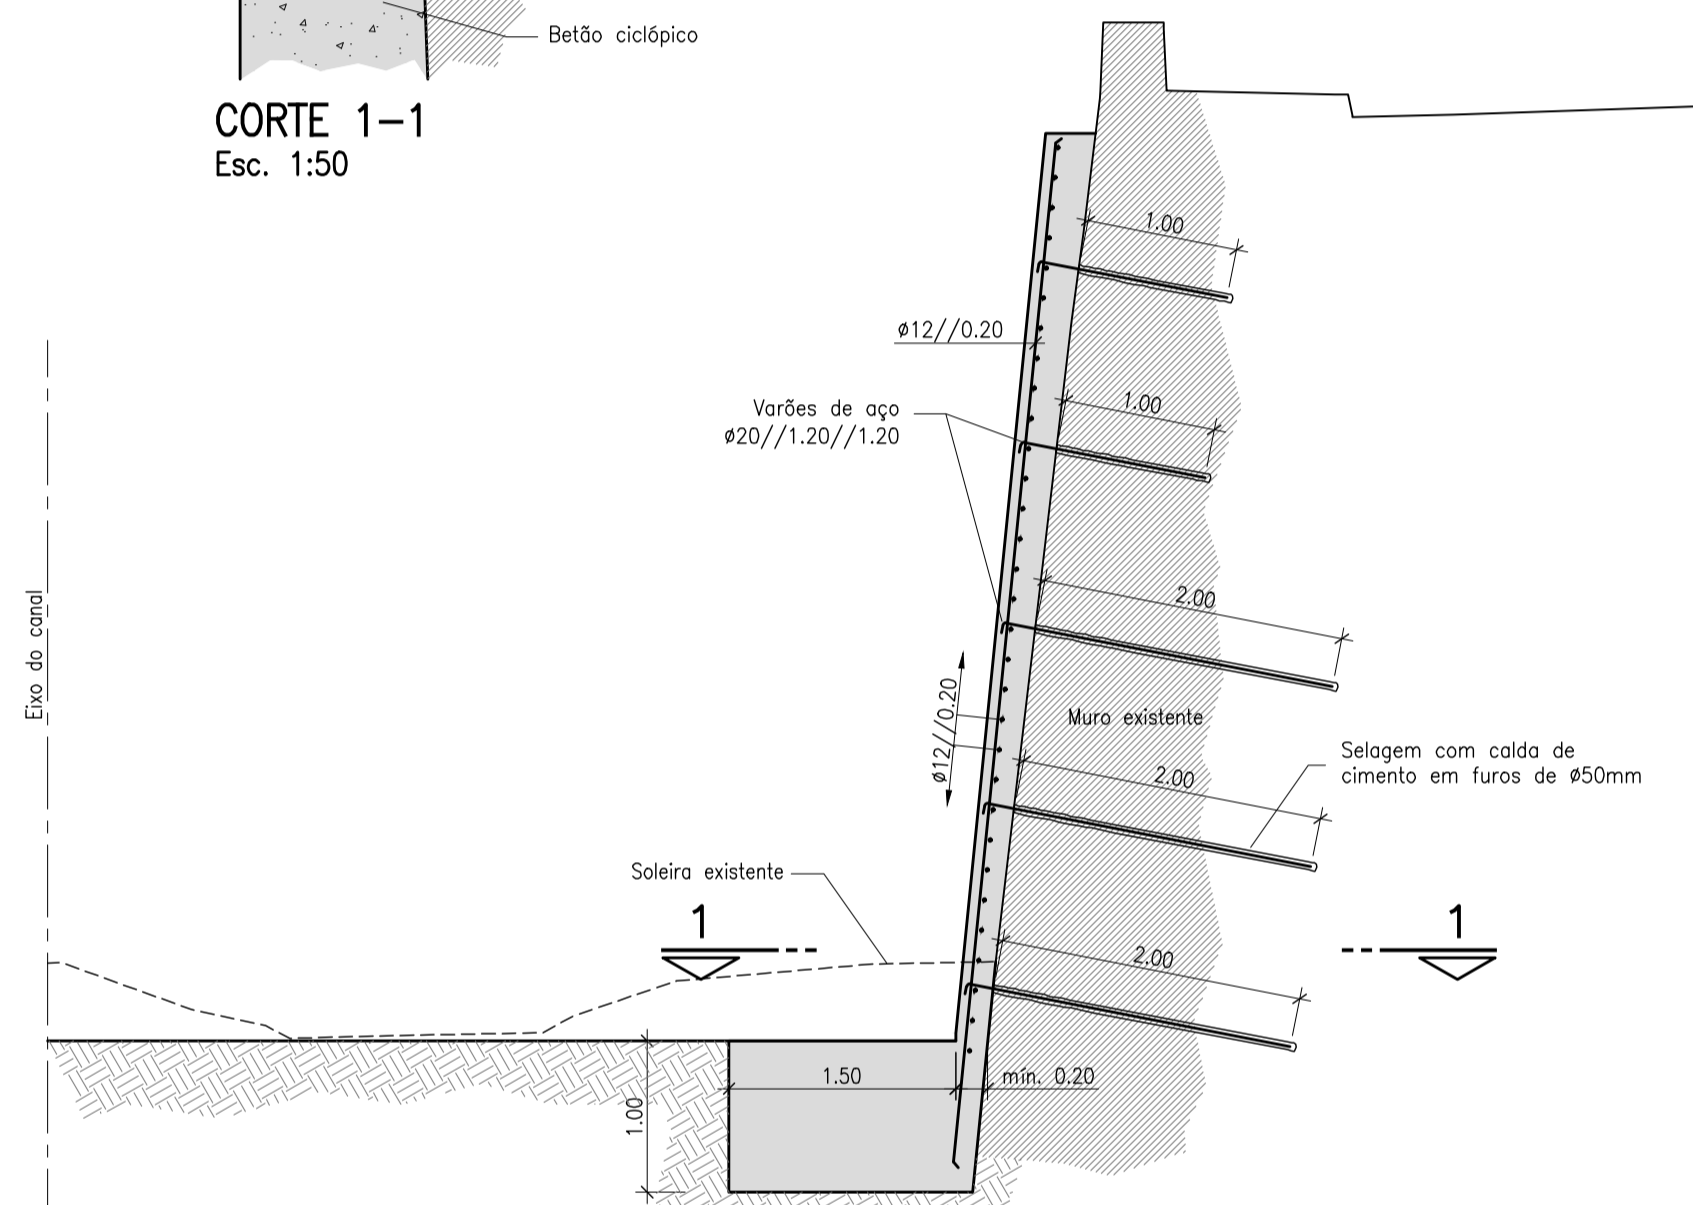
Betão ciclópico

CORTE 1-1
Esc. 1:50

1.00

ø12//0.20

Varões de aço
ø20//1.20//1.20

1.00

2.00

ø12//0.20

Muro existente

Eixo do canal

Selagem com calda de
cimento em furos de ø50mm

2.00

Soleira existente

1

1

2.00

1.50

mín. 0.20

1.00